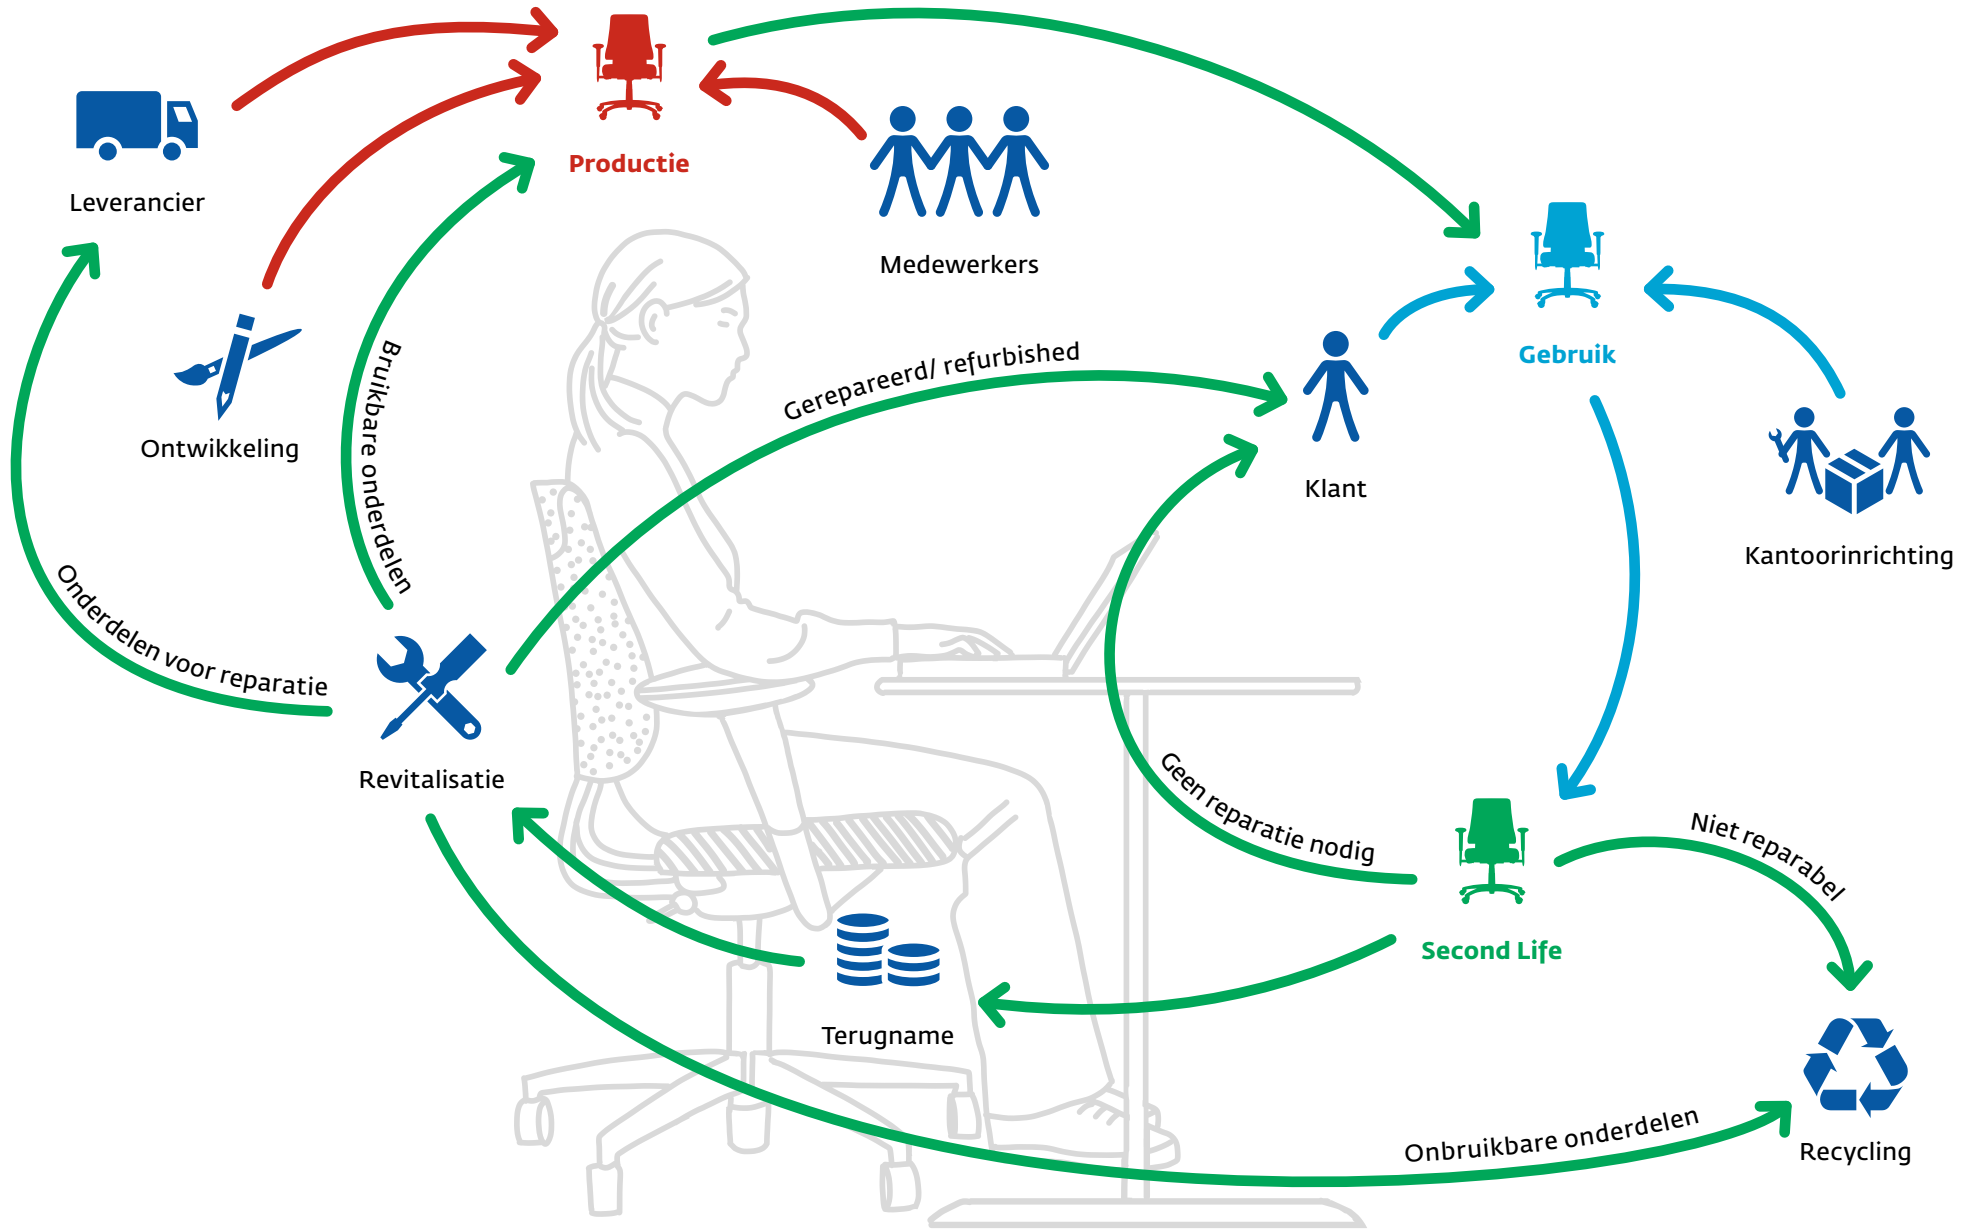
Productie

Leverancier

Medewerkers

Gebruik

Ontwikkeling

Bruikbare onderdelen

Gerepareerd/ refurbished

Klant

Kantoorinrichting

Onderdelen voor reparatie

Revitalisatie

Geen reparatie nodig

Niet reparabel

Second Life

Terugname

Recycling

Onbruikbare onderdelen